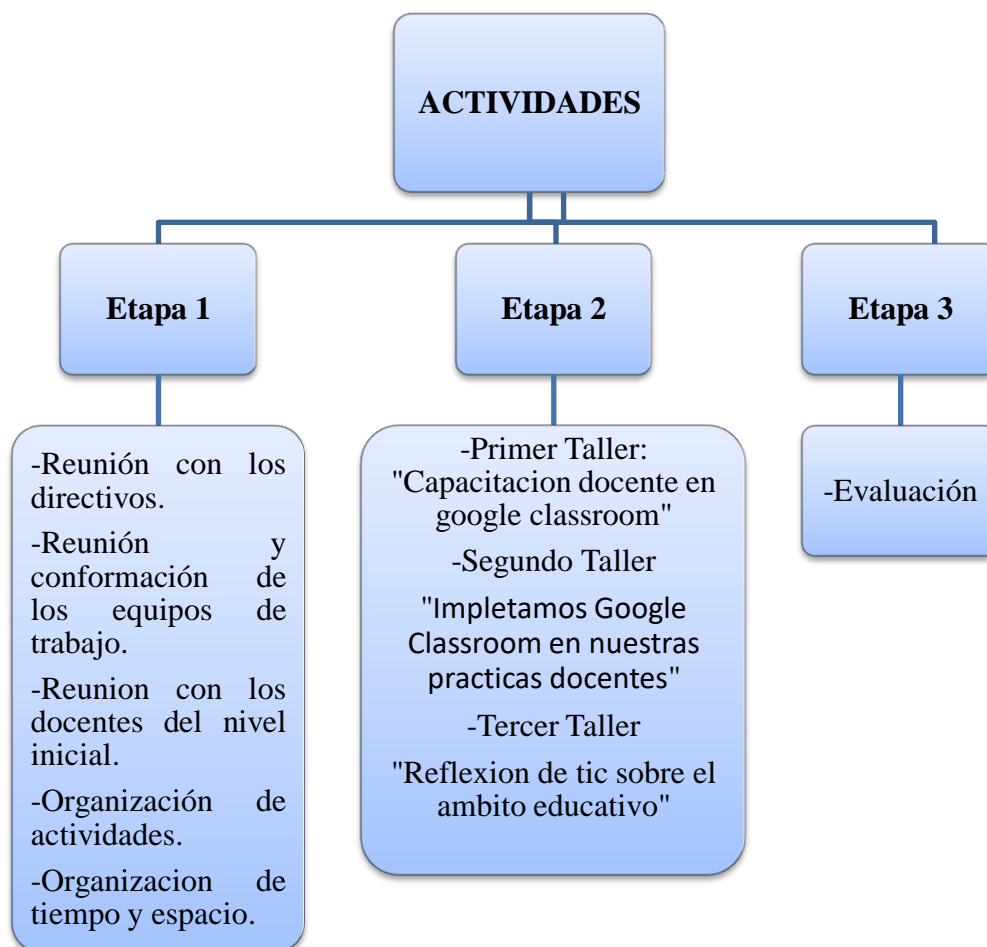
ACTIVIDADES

Etapa 1

-Reunión con los directivos.

-Reunión y conformación de los equipos de trabajo.

-Reunion con los docentes del nivel inicial.

-Organización de actividades.

-Organizacion de tiempo y espacio.

Etapa 2

-Primer Taller: "Capacitacion docente en google classroom"

-Segundo Taller

"Impletamos Google Classroom en nuestras practicas docentes"

-Tercer Taller

"Reflexion de tic sobre el ambito educativo"

Etapa 3

-Evaluación